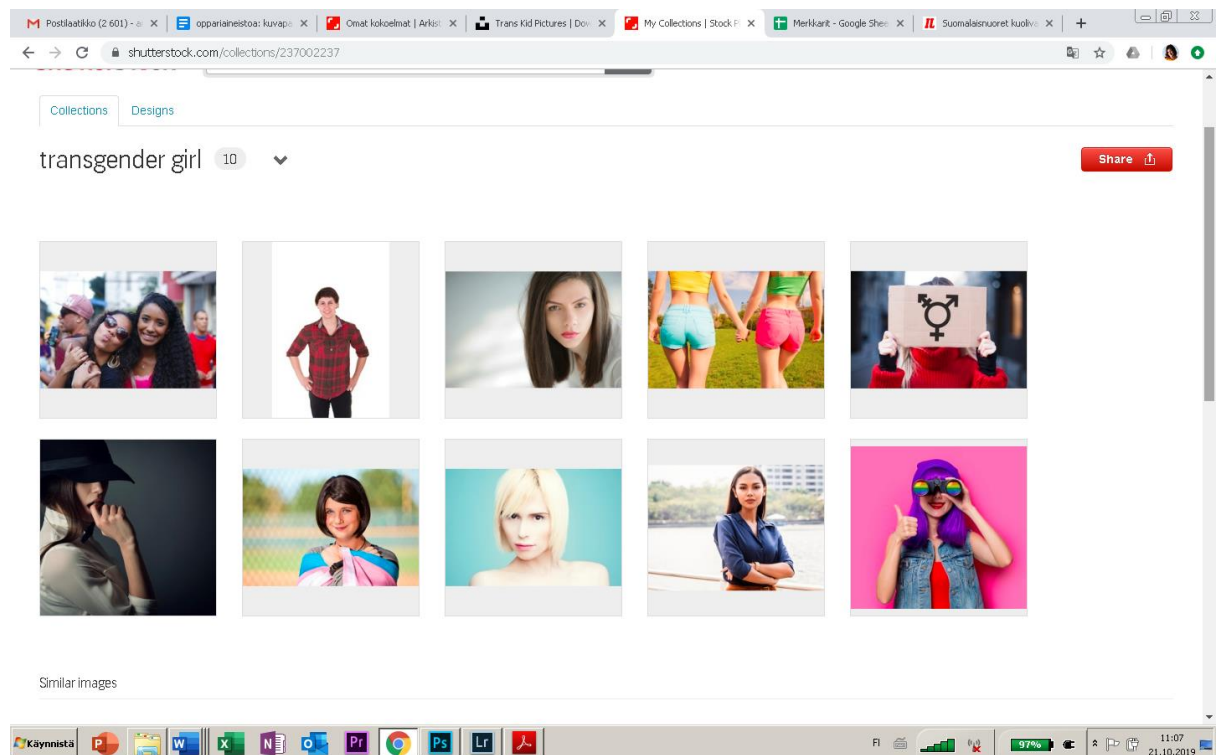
Postilaatikko (2 601) - a ×
oppariaineistoa: kuvapa ×
Omat kokoelmat | Arkist ×
Trans Kid Pictures | Dov ×
My Collections | Stock P ×
Merkkarit - Google Shee ×
Suomalaisnuoret kuolive ×
+

shutterstock.com/collections/237002237

Collections
Designs

transgender girl 10

Share

Similar images

Käynnistä

FI
97%
11:07
21.10.2019